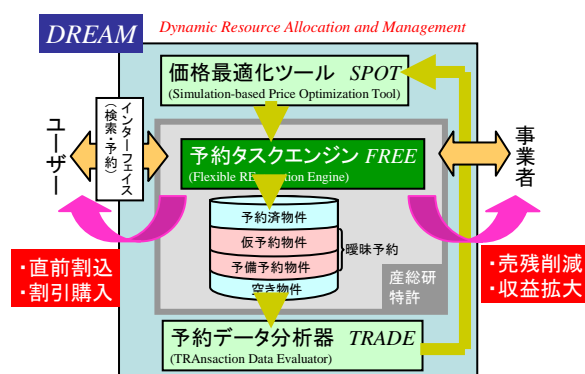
DREAM Dynamic Resource Allocation and Management

価格最適化ツール SPOT
(Simulation-based Price Optimization Tool)

ユーザー

インターフェイス
(検索・予約)

予約タスクエンジン FREE
(Flexible RE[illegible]ation Engine)

事業者

予約済物件
仮予約物件
予備予約物件
空き物件

曖昧予約

産総研特許

・直前割込
・割引購入

・売残削減
・収益拡大

予約データ分析器 TRADE
(TRAnsaction Data Evaluator)